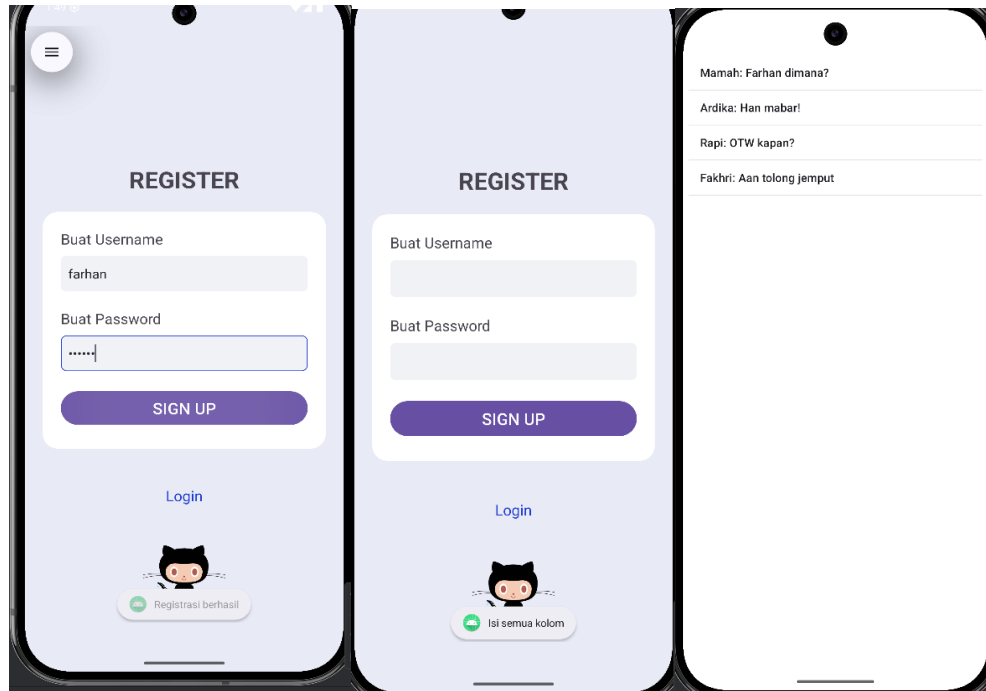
REGISTER

Buat Username

farhan

Buat Password

••••••

SIGN UP

Login

Registrasi berhasil

REGISTER

Buat Username

Buat Password

SIGN UP

Login

Isi semua kolom

Mamah: Farhan dimana?

Ardika: Han mabar!

Rapi: OTW kapan?

Fakhri: Aan tolong jemput